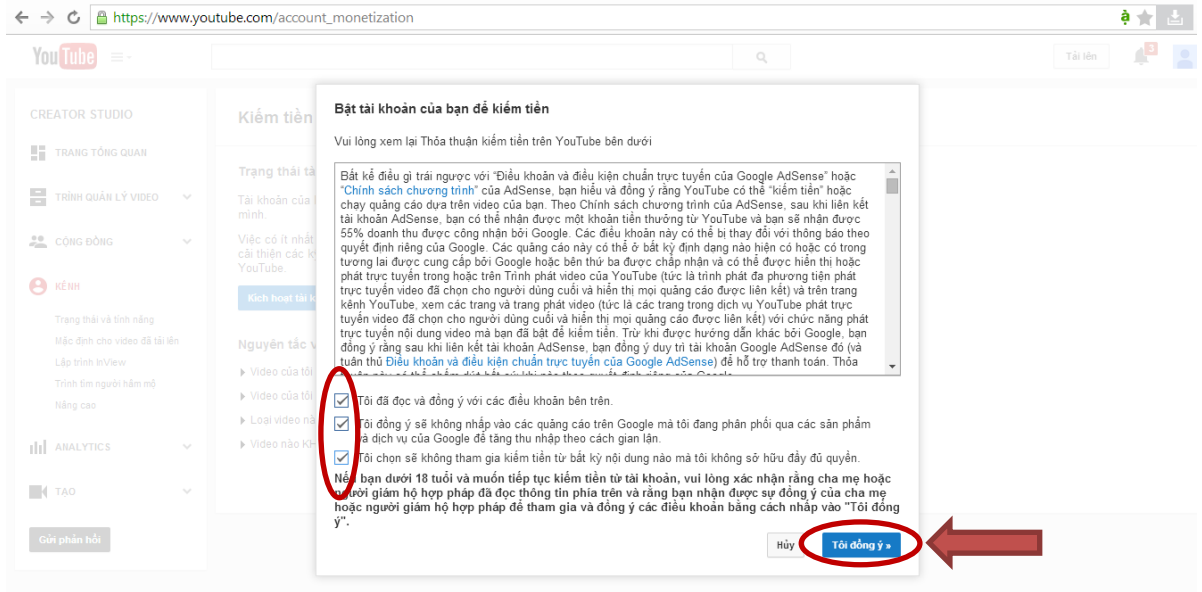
https://www.youtube.com/account_monetization

YouTube

Tải lên

3

CREATOR STUDIO

TRANG TỔNG QUAN

TRÌNH QUẢN LÝ VIDEO

CỘNG ĐỒNG

KÊNH

Trạng thái và tính năng

Mặc định cho video đã tải lên

Lập trình InView

Trình tìm người hâm mộ

Nâng cao

ANALYTICS

TẠO

Gửi phản hồi

Kiếm tiền

Trạng thái tà

Tài khoản của mình.

Việc có ít nhất cài thiện các kỹ YouTube.

Kích hoạt tài k

Nguyên tắc v

Video của tôi

Video của tôi

Loại video nà

Video nào KH

Bật tài khoản của bạn để kiếm tiền

Vui lòng xem lại Thỏa thuận kiếm tiền trên YouTube bên dưới

Bất kể điều gì trái ngược với "Điều khoản và điều kiện chuẩn trực tuyến của Google AdSense" hoặc "Chính sách chương trình" của AdSense, bạn hiểu và đồng ý rằng YouTube có thể "kiếm tiền" hoặc chạy quảng cáo dựa trên video của bạn. Theo Chính sách chương trình của AdSense, sau khi liên kết tài khoản AdSense, bạn có thể nhận được một khoản tiền thưởng từ YouTube và bạn sẽ nhận được 55% doanh thu được công nhận bởi Google. Các điều khoản này có thể bị thay đổi với thông báo theo quyết định riêng của Google. Các quảng cáo này có thể ở bất kỳ định dạng nào hiện có hoặc có trong tương lai được cung cấp bởi Google hoặc bên thứ ba được chấp nhận và có thể được hiển thị hoặc phát trực tuyến trong hoặc trên Trình phát video của YouTube (tức là trình phát đa phương tiện phát trực tuyến video đã chọn cho người dùng cuối và hiển thị mọi quảng cáo được liên kết) và trên trang kênh YouTube, xem các trang và trang phát video (tức là các trang trong dịch vụ YouTube phát trực tuyến video đã chọn cho người dùng cuối và hiển thị mọi quảng cáo được liên kết) với chức năng phát trực tuyến nội dung video mà bạn đã bật để kiếm tiền. Trừ khi được hướng dẫn khác bởi Google, bạn đồng ý rằng sau khi liên kết tài khoản AdSense, bạn đồng ý duy trì tài khoản Google AdSense đó (và tuân thủ Điều khoản và điều kiện chuẩn trực tuyến của Google AdSense) để hỗ trợ thanh toán. Thỏa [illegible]

Tôi đã đọc và đồng ý với các điều khoản bên trên.

Tôi đồng ý sẽ không nhấp vào các quảng cáo trên Google mà tôi đang phân phối qua các sản phẩm và dịch vụ của Google để tăng thu nhập theo cách gian lận.

Tôi chọn sẽ không tham gia kiếm tiền từ bất kỳ nội dung nào mà tôi không sở hữu đầy đủ quyền.

Nếu bạn dưới 18 tuổi và muốn tiếp tục kiếm tiền từ tài khoản, vui lòng xác nhận rằng cha mẹ hoặc người giám hộ hợp pháp đã đọc thông tin phía trên và rằng bạn nhận được sự đồng ý của cha mẹ hoặc người giám hộ hợp pháp để tham gia và đồng ý các điều khoản bằng cách nhấp vào "Tôi đồng ý".

Hủy

Tôi đồng ý »